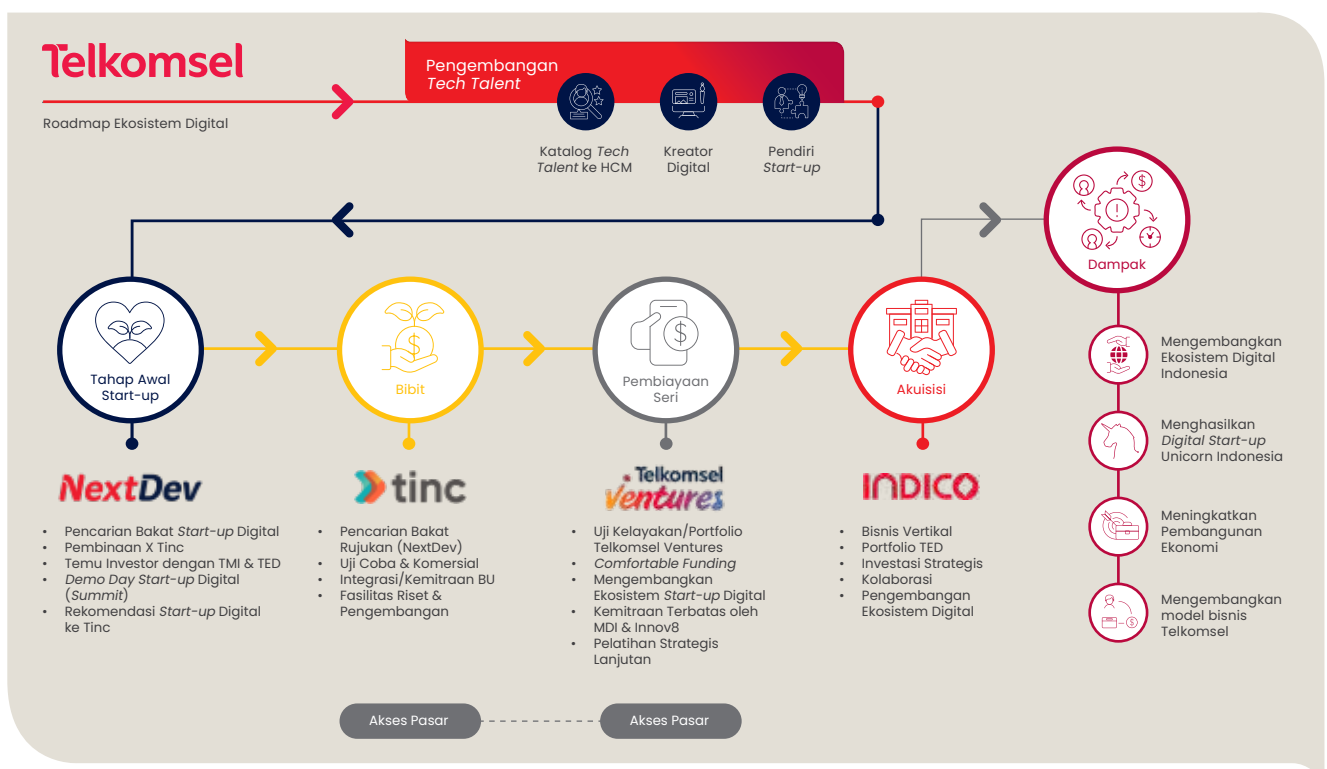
Telkomsel

Roadmap Ekosistem Digital

Pengembangan *Tech Talent*

Katalog *Tech Talent* ke HCM

Kreator Digital

Pendiri *Start-up*

Dampak

Tahap Awal Start-up

Bibit

Pembiayaan Seri

Akuisisi

NextDev

- Pencarian Bakat *Start-up* Digital
- Pembinaan X Tinc
- Temu Investor dengan TMI & TED
- *Demo Day Start-up* Digital (*Summit*)
- Rekomendasi *Start-up* Digital ke Tinc

tinc

- Pencarian Bakat Rujukan (NextDev)
- Uji Coba & Komersial
- Integrasi/Kemitraan BU
- Fasilitas Riset & Pengembangan

Telkomsel Ventures

- Uji Kelayakan/Portfolio Telkomsel Ventures
- *Comfortable Funding*
- Mengembangkan Ekosistem *Start-up* Digital
- Kemitraan Terbatas oleh MDI & Innov8
- Pelatihan Strategis Lanjutan

INDICO

- Bisnis Vertikal
- Portfolio TED
- Investasi Strategis
- Kolaborasi
- Pengembangan Ekosistem Digital

Mengembangkan Ekosistem Digital Indonesia

Menghasilkan *Digital Start-up* Unicorn Indonesia

Meningkatkan Pembangunan Ekonomi

Mengembangkan model bisnis Telkomsel

Akses Pasar

Akses Pasar